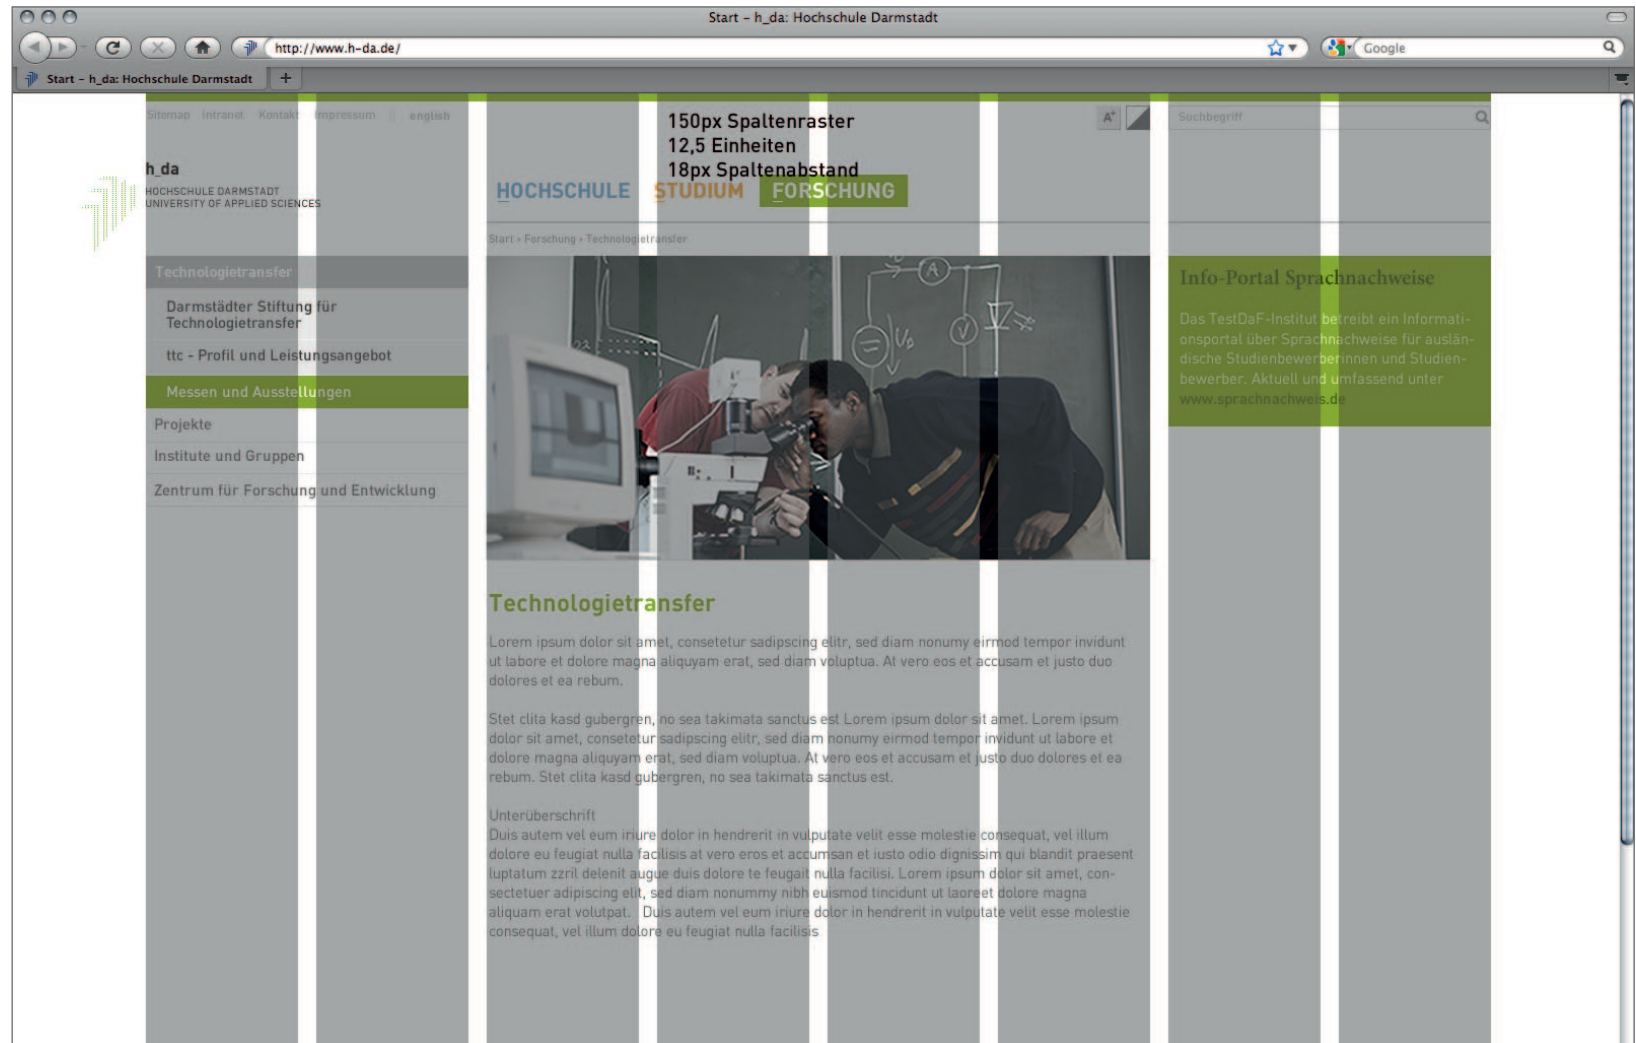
Start – h_da: Hochschule Darmstadt

http://www.h-da.de/

Google

Start – h_da: Hochschule Darmstadt

Sitemap Intranet Kontakt Impressum | english

150px Spaltenraster
12,5 Einheiten
18px Spaltenabstand

A⁺

Suchbegriff

h_da
HOCHSCHULE DARMSTADT
UNIVERSITY OF APPLIED SCIENCES

HOCHSCHULE STUDIUM FORSCHUNG

Start › Forschung › Technologietransfer

Technologietransfer

Darmstädter Stiftung für Technologietransfer

ttc - Profil und Leistungsangebot

Messen und Ausstellungen

Projekte

Institute und Gruppen

Zentrum für Forschung und Entwicklung

Info-Portal Sprachnachweise

Das TestDaF-Institut betreibt ein Informationsportal über Sprachnachweise für ausländische Studienbewerberinnen und Studienbewerber. Aktuell und umfassend unter www.sprachnachweis.de

Technologietransfer

Lorem ipsum dolor sit amet, consetetur sadipscing elitr, sed diam nonumy eirmod tempor invidunt ut labore et dolore magna aliquyam erat, sed diam voluptua. At vero eos et accusam et justo duo dolores et ea rebum.

Stet clita kasd gubergren, no sea takimata sanctus est Lorem ipsum dolor sit amet. Lorem ipsum dolor sit amet, consetetur sadipscing elitr, sed diam nonumy eirmod tempor invidunt ut labore et dolore magna aliquyam erat, sed diam voluptua. At vero eos et accusam et justo duo dolores et ea rebum. Stet clita kasd gubergren, no sea takimata sanctus est.

Unterüberschrift
Duis autem vel eum iriure dolor in hendrerit in vulputate velit esse molestie consequat, vel illum dolore eu feugiat nulla facilisis at vero eros et accumsan et iusto odio dignissim qui blandit praesent luptatum zzril delenit augue duis dolore te feugait nulla facilisi. Lorem ipsum dolor sit amet, consectetuer adipiscing elit, sed diam nonummy nibh euismod tincidunt ut laoreet dolore magna aliquam erat volutpat. Duis autem vel eum iriure dolor in hendrerit in vulputate velit esse molestie consequat, vel illum dolore eu feugiat nulla facilisis